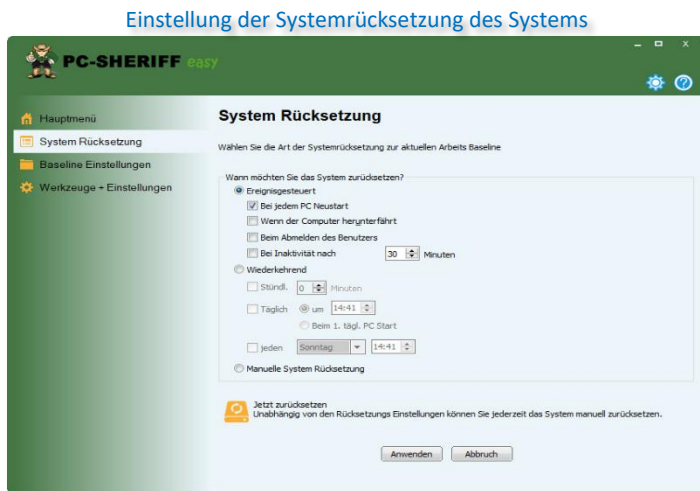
Einstellung der Systemrücksetzung des Systems

PC-SHERIFF easy

Hauptmenü
System Rücksetzung
Baseline Einstellungen
Werkzeuge + Einstellungen

System Rücksetzung

Wählen Sie die Art der Systemrücksetzung zur aktuellen Arbeits Baseline

Wann möchten Sie das System zurücksetzen?
Ereignisgesteuert
Bei jedem PC Neustart
Wenn der Computer herunterfährt
Beim Abmelden des Benutzers
Bei Inaktivität nach 30 Minuten
Wiederkehrend
Stündl. 0 Minuten
Täglich um 14:41
Beim 1. tägl. PC Start
jeden Sonntag 14:41
Manuelle System Rücksetzung

Jetzt zurücksetzen
Unabhängig von den Rücksetzungs Einstellungen können Sie jederzeit das System manuell zurücksetzen.

Anwenden Abbruch